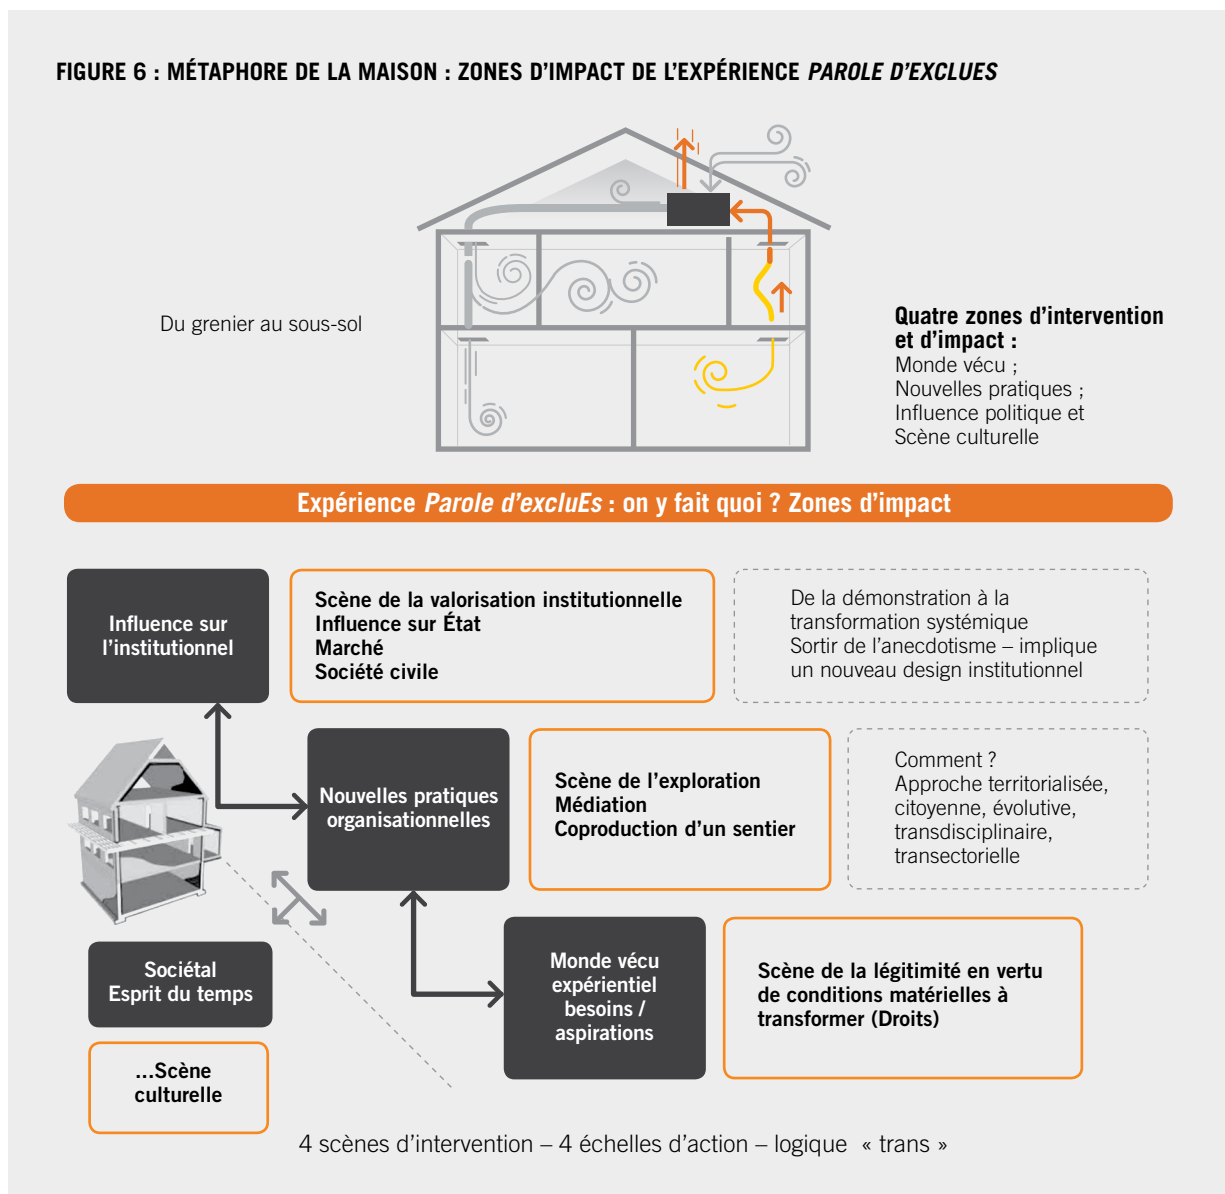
FIGURE 6 : MÉTAPHORE DE LA MAISON : ZONES D'IMPACT DE L'EXPÉRIENCE *PAROLE D'EXCLUES*

Du grenier au sous-sol

**Quatre zones d'intervention et d'impact :**
Monde vécu ;
Nouvelles pratiques ;
Influence politique et
Scène culturelle

Expérience *Parole d'excluEs* : on y fait quoi ? Zones d'impact

Influence sur l'institutionnel

Scène de la valorisation institutionnelle
Influence sur État
Marché
Société civile

De la démonstration à la transformation systémique
Sortir de l'anecdotisme – implique un nouveau design institutionnel

Nouvelles pratiques organisationnelles

Scène de l'exploration
Médiation
Coproduction d'un sentier

Comment ?
Approche territorialisée, citoyenne, évolutive, transdisciplinaire, transectorielle

Sociétal
Esprit du temps

...Scène culturelle

Monde vécu expérientiel besoins / aspirations

Scène de la légitimité en vertu de conditions matérielles à transformer (Droits)

4 scènes d'intervention – 4 échelles d'action – logique « trans »